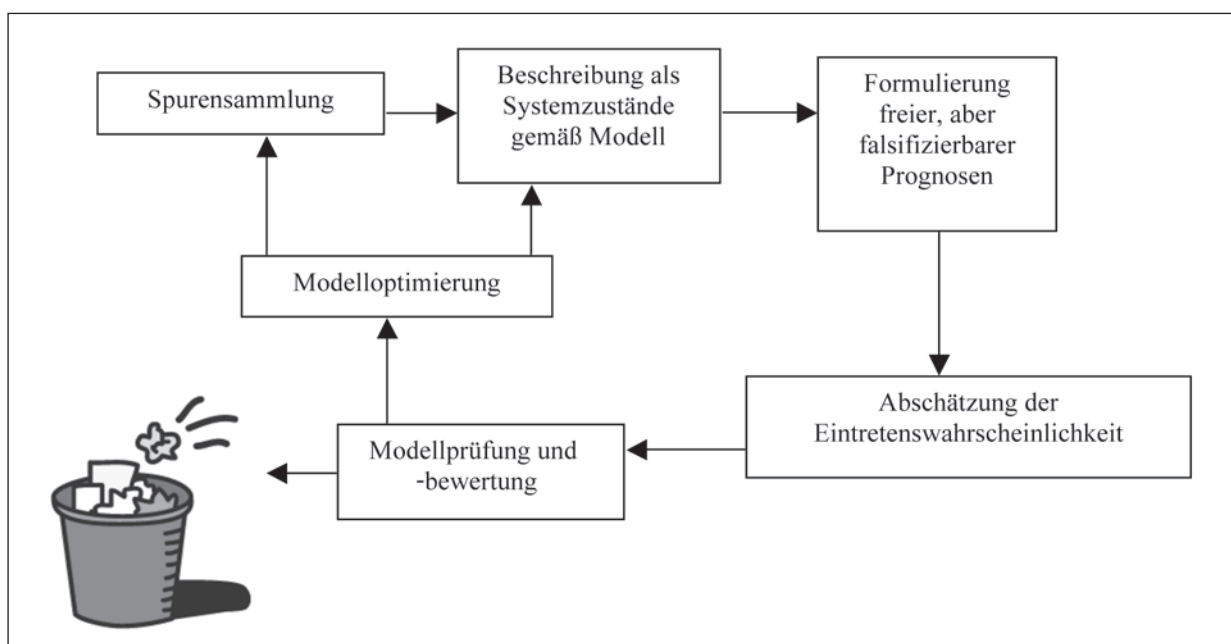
Spurensammlung

Beschreibung als Systemzustände gemäß Modell

Formulierung freier, aber falsifizierbarer Prognosen

Modelloptimierung

Abschätzung der Eintretenswahrscheinlichkeit

Modellprüfung und -bewertung